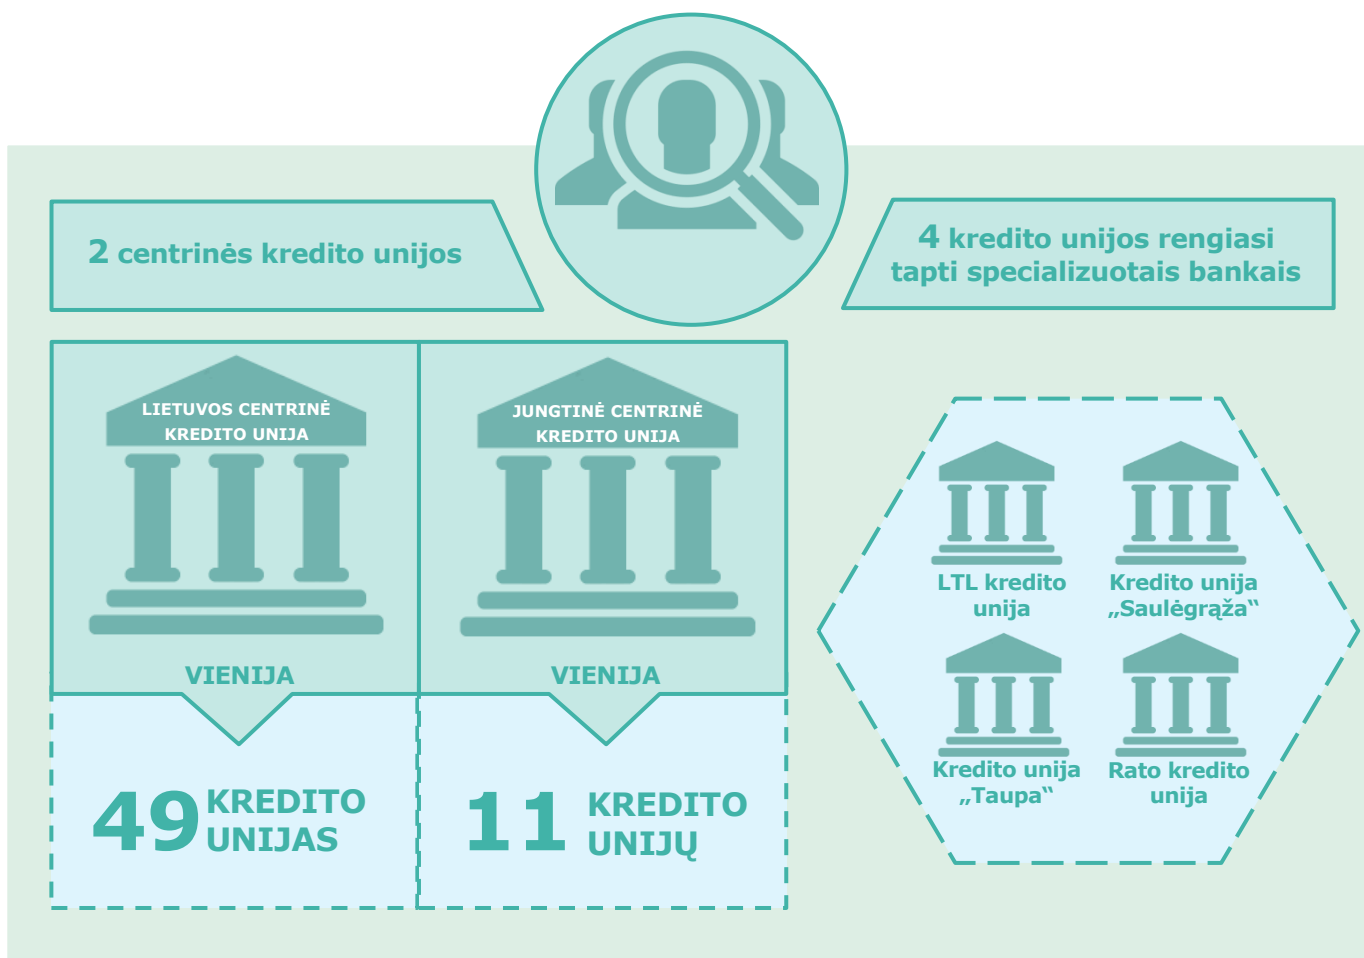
2 centrinės kredito unijos

4 kredito unijos rengiasi tapti specializuotais bankais

LIETUVOS CENTRINĖ KREDITO UNIJA

VIENIJA

49 KREDITO UNIJAS

JUNGTINĖ CENTRINĖ KREDITO UNIJA

VIENIJA

11 KREDITO UNIJŲ

LTL kredito unija

Kredito unija „Saulėgrąža“

Kredito unija „Taupa“

Rato kredito unija